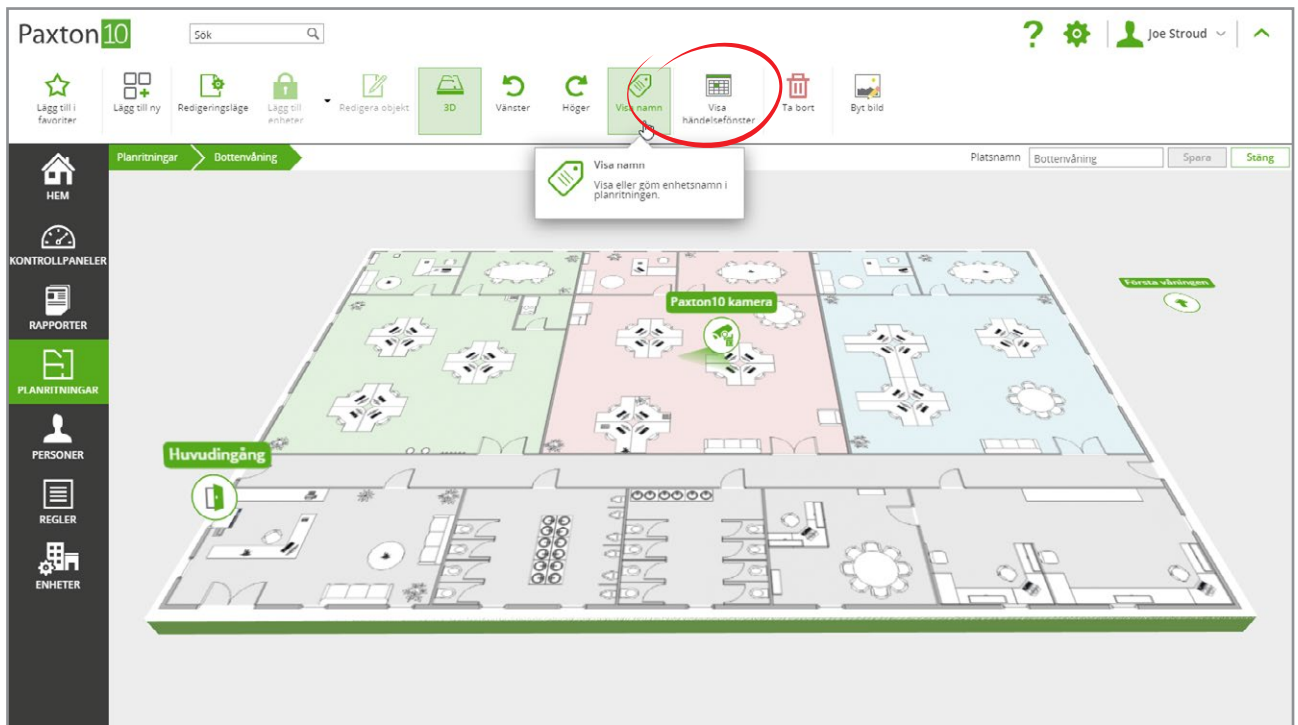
Paxton10

Sök

Joe Stroud

Lägg till i favoriter
Lägg till ny
Redigeringsläge
Lägg till enheter
Redigera objekt
3D
Vänster
Höger
Visa namn
Visa händelsefönster
Ta bort
Byt bild

HEM
KONTROLLPANELER
RAPPORTER
PLANRITNINGAR
PERSONER
REGLER
ENHETER

Planritningar
Bottenvåning

Visa namn
Visa eller göm enhetsnamn i planritningen.

Platsnamn
Bottenvåning
Spara
Stäng

Paxton10 kamera
Första våningen
Huvudingång